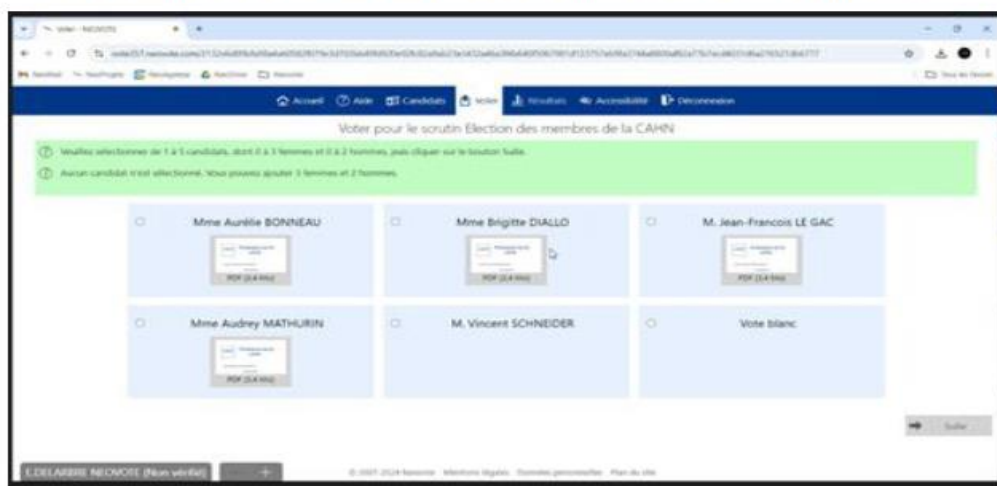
Voter - NEOVOTE

Accueil Aide Candidats Voter Résultats Accessibilité Déconnexion

Voter pour le scrutin Election des membres de la CAHN

Veuillez sélectionner de 1 à 5 candidats, dont 0 à 3 femmes et 0 à 2 hommes, puis cliquer sur le bouton Suite.

Aucun candidat n'est sélectionné. Vous pouvez ajouter 3 femmes et 2 hommes.

Mme Aurélie BONNEAU

PDF (3,4 Mo)

Mme Brigitte DIALLO

PDF (3,4 Mo)

M. Jean-Francois LE GAC

PDF (3,4 Mo)

Mme Audrey MATHURIN

PDF (3,4 Mo)

M. Vincent SCHNEIDER

Vote blanc

Suite

E.DELARBRE NEOVOTE (Non vérifié)

© 2007-2024 Neovote Mentions légales Données personnelles Plan du site